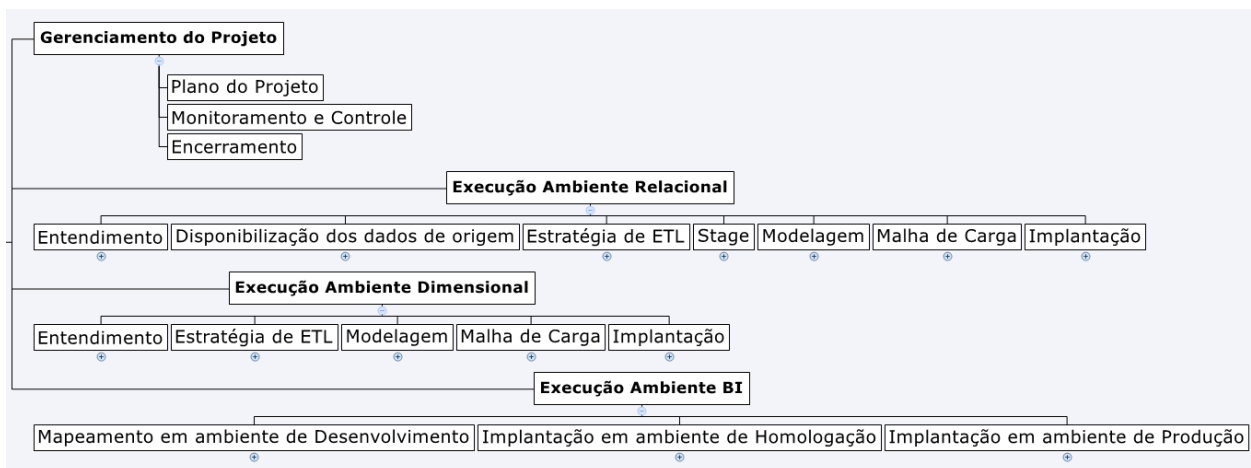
Gerenciamento do Projeto

Plano do Projeto
Monitoramento e Controle
Encerramento

Execução Ambiente Relacional

Entendimento
Disponibilização dos dados de origem
Estratégia de ETL
Stage
Modelagem
Malha de Carga
Implantação

Execução Ambiente Dimensional

Entendimento
Estratégia de ETL
Modelagem
Malha de Carga
Implantação

Execução Ambiente BI

Mapeamento em ambiente de Desenvolvimento
Implantação em ambiente de Homologação
Implantação em ambiente de Produção